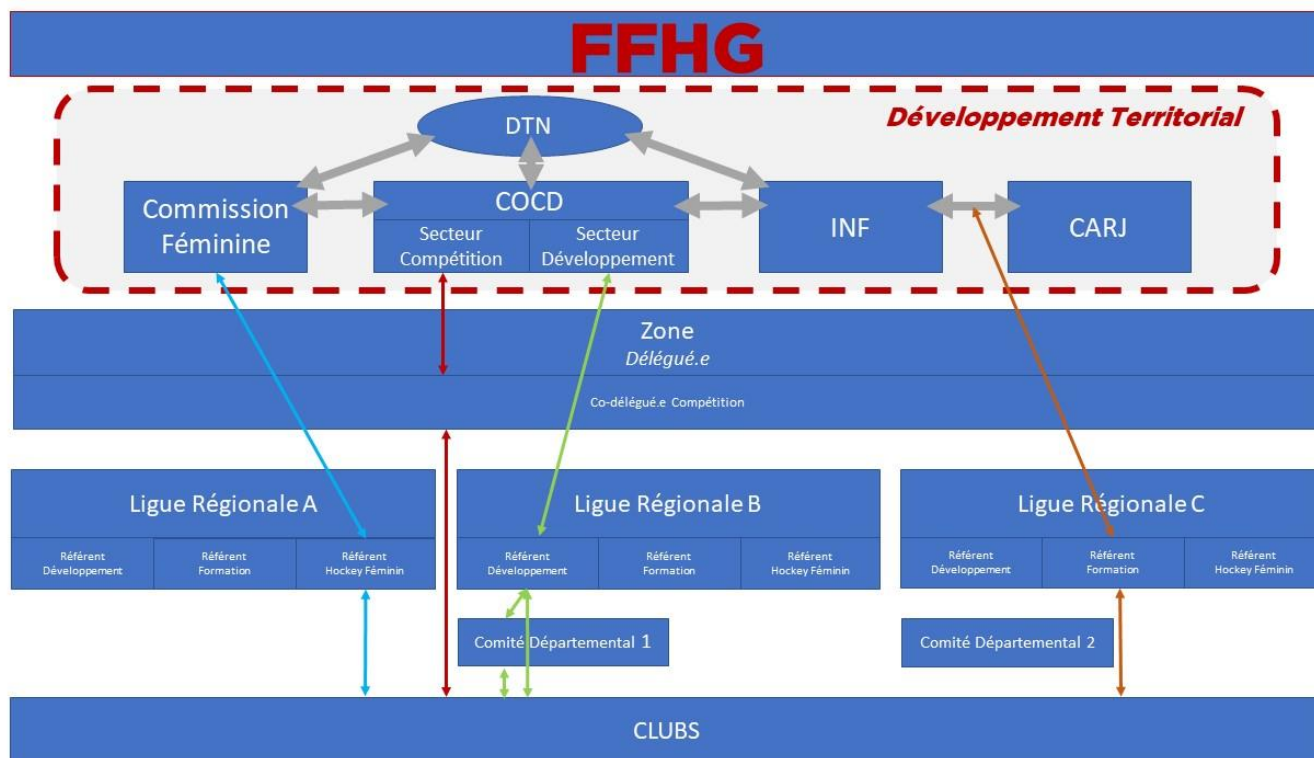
FFHG

Développement Territorial

DTN

Commission Féminine

COCD

Secteur Compétition

Secteur Développement

INF

CARJ

Zone
Délégué.e

Co-délégué.e Compétition

Ligue Régionale A

Référent Développement

Référent Formation

Référent Hockey Féminin

Ligue Régionale B

Référent Développement

Référent Formation

Référent Hockey Féminin

Ligue Régionale C

Référent Développement

Référent Formation

Référent Hockey Féminin

Comité Départemental 1

Comité Départemental 2

CLUBS